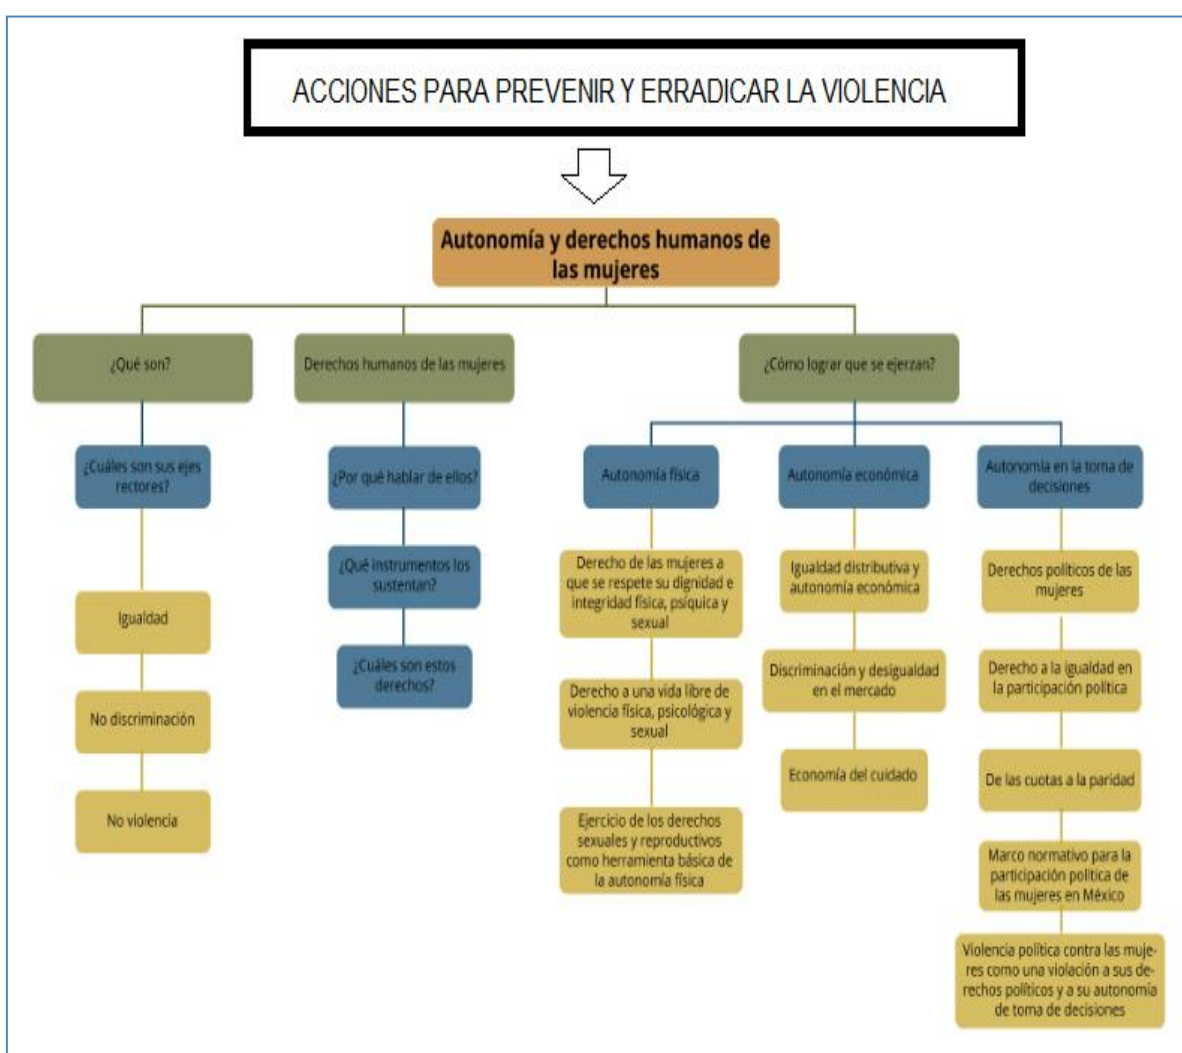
ACCIONES PARA PREVENIR Y ERRADICAR LA VIOLENCIA

Autonomía y derechos humanos de las mujeres

¿Qué son?

¿Cuáles son sus ejes rectores?

Igualdad

No discriminación

No violencia

Derechos humanos de las mujeres

¿Por qué hablar de ellos?

¿Qué instrumentos los sustentan?

¿Cuáles son estos derechos?

¿Cómo lograr que se ejerzan?

Autonomía física

Derecho de las mujeres a que se respete su dignidad e integridad física, psíquica y sexual

Derecho a una vida libre de violencia física, psicológica y sexual

Ejercicio de los derechos sexuales y reproductivos como herramienta básica de la autonomía física

Autonomía económica

Igualdad distributiva y autonomía económica

Discriminación y desigualdad en el mercado

Economía del cuidado

Autonomía en la toma de decisiones

Derechos políticos de las mujeres

Derecho a la igualdad en la participación política

De las cuotas a la paridad

Marco normativo para la participación política de las mujeres en México

Violencia política contra las mujeres como una violación a sus derechos políticos y a su autonomía de toma de decisiones